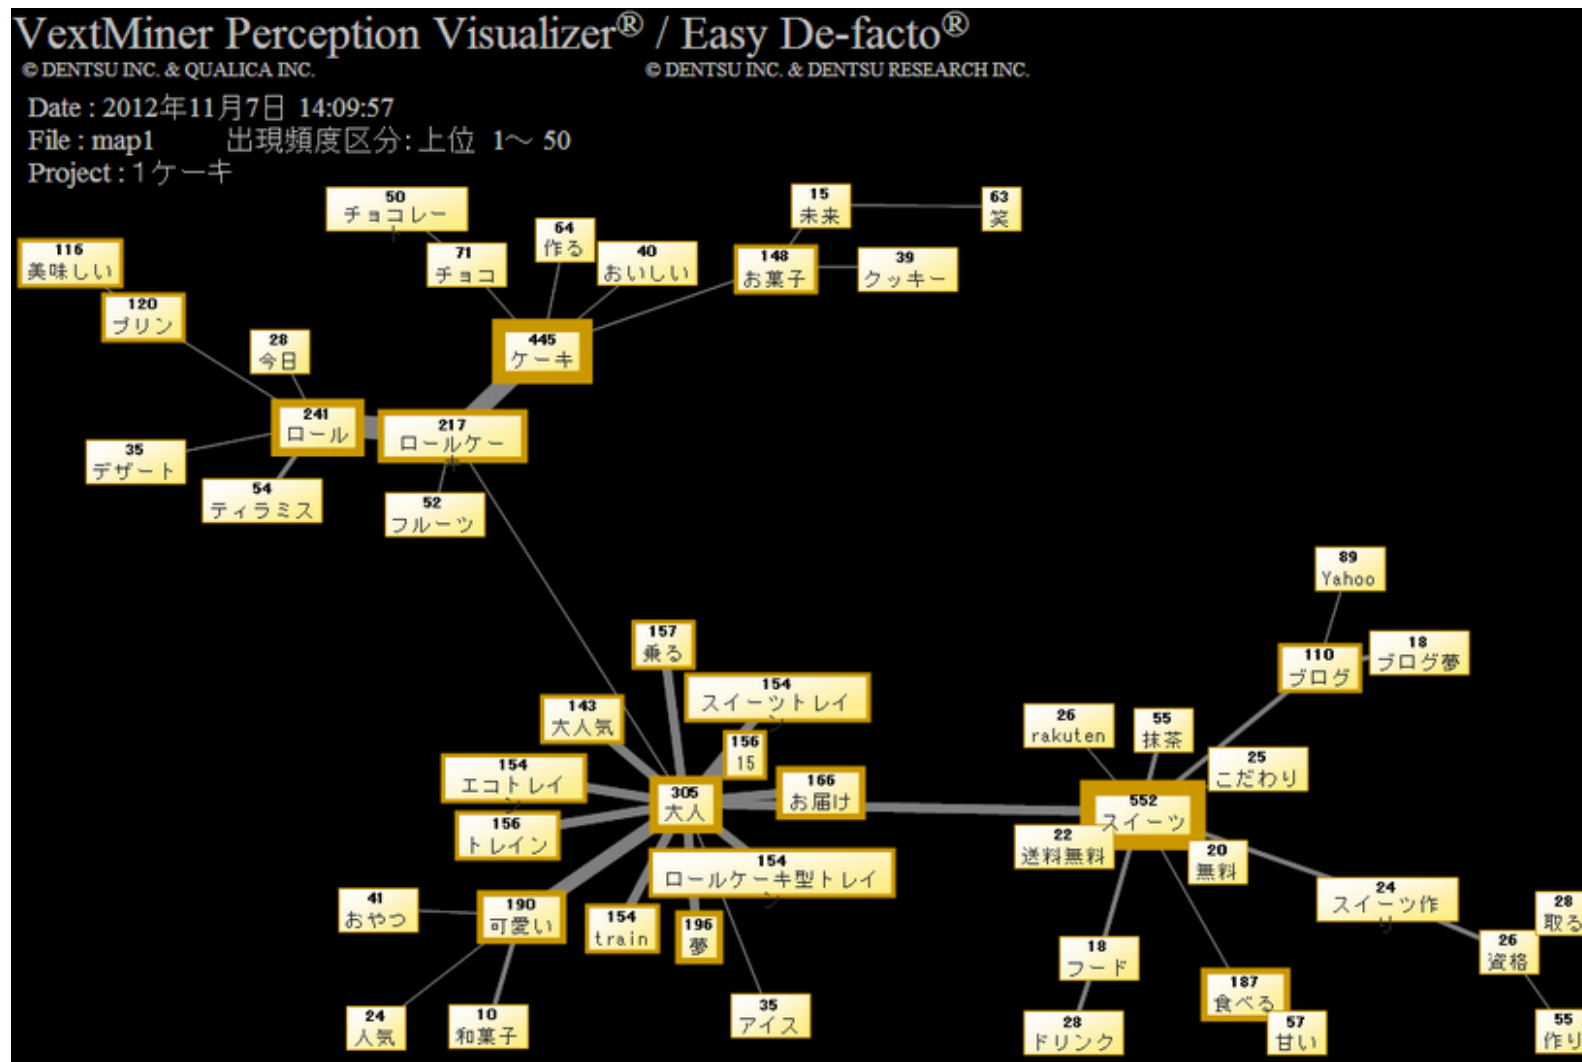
VextMiner Perception Visualizer® / Easy De-facto®
© DENTSU INC. & QUALICA INC.
© DENTSU INC. & DENTSU RESEARCH INC.

Date : 2012年11月7日 14:09:57
File : map1 出現頻度区分: 上位 1～ 50
Project : 1ケーキ

50
チョコレー

116
美味しい

71
チョコ

64
作る

40
おいしい

15
未来

63
笑

148
お菓子

39
クッキー

120
プリン

28
今日

445
ケーキ

241
ロール

217
ロールケー

35
デザート

54
ティラミス

52
フルーツ

89
Yahoo

18
ブログ夢

110
ブログ

157
乗る

154
スイーツトレイ

143
大人気

156
15

26
rakuten

55
抹茶

25
こだわり

154
エコトレイ

305
大人

166
お届け

552
スイーツ

156
トレイン

22
送料無料

20
無料

154
ロールケーキ型トレイ

24
スイーツ作

28
取る

41
おやつ

190
可愛い

154
train

196
夢

26
資格

18
フード

187
食べる

24
人気

10
和菓子

35
アイス

28
ドリンク

57
甘い

55
作り